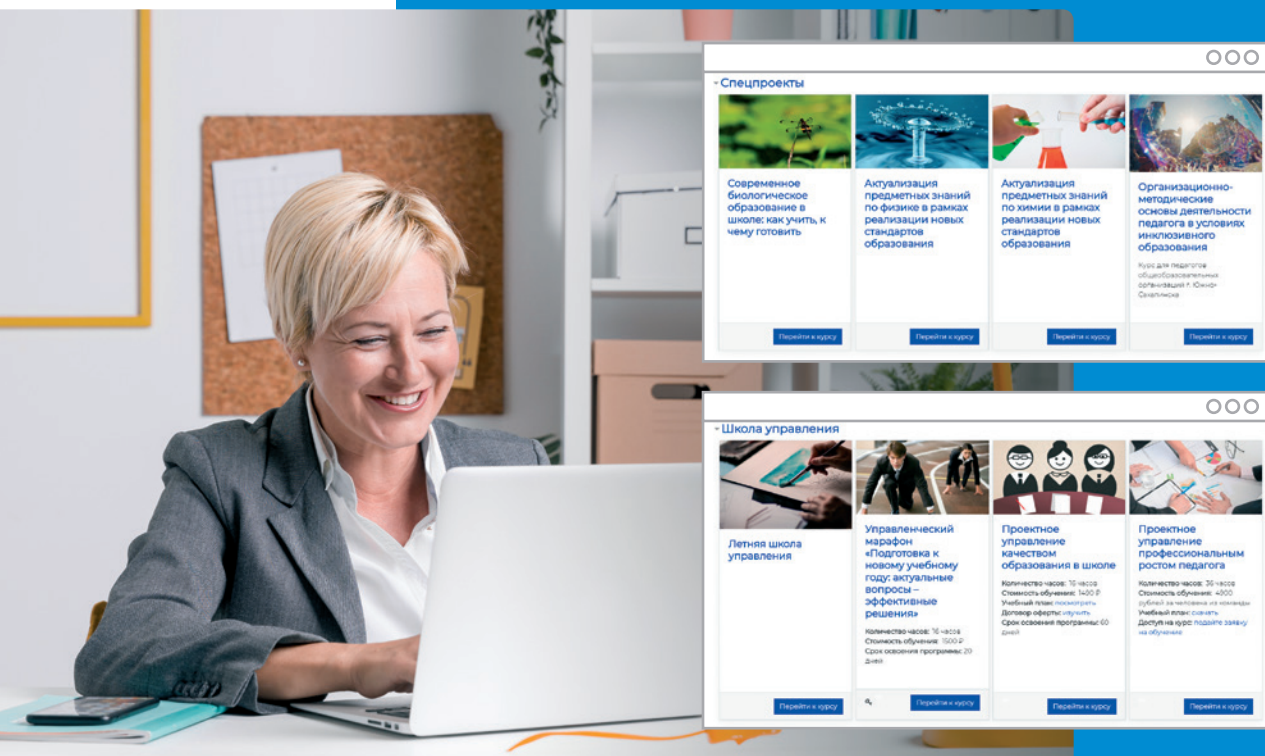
Спецпроекты

Современное биологическое образование в школе: как учить, к чему готовить

Перейти к курсу

Актуализация предметных знаний по физике в рамках реализации новых стандартов образования

Перейти к курсу

Актуализация предметных знаний по химии в рамках реализации новых стандартов образования

Перейти к курсу

Организационно-методические основы деятельности педагога в условиях инклюзивного образования

Курс для педагогов общеобразовательных организаций г. Южно-Сахалинска

Перейти к курсу

Школа управления

Летняя школа управления

Перейти к курсу

Управленческий марафон «Подготовка к новому учебному году: актуальные вопросы – эффективные решения»

Количество часов: 16 часов
Стоимость обучения: 1500 ₽
Срок освоения программы: 20 дней

Перейти к курсу

Проектное управление качеством образования в школе

Количество часов: 16 часов
Стоимость обучения: 1400 ₽
Учебный план: посмотреть
Договор оферты: изучить
Срок освоения программы: 60 дней

Перейти к курсу

Проектное управление профессиональным ростом педагога

Количество часов: 36 часов
Стоимость обучения: 4000 рублей за человека из команды
Учебный план: скачать
Доступ на курс: подайте заявку на обучение

Перейти к курсу